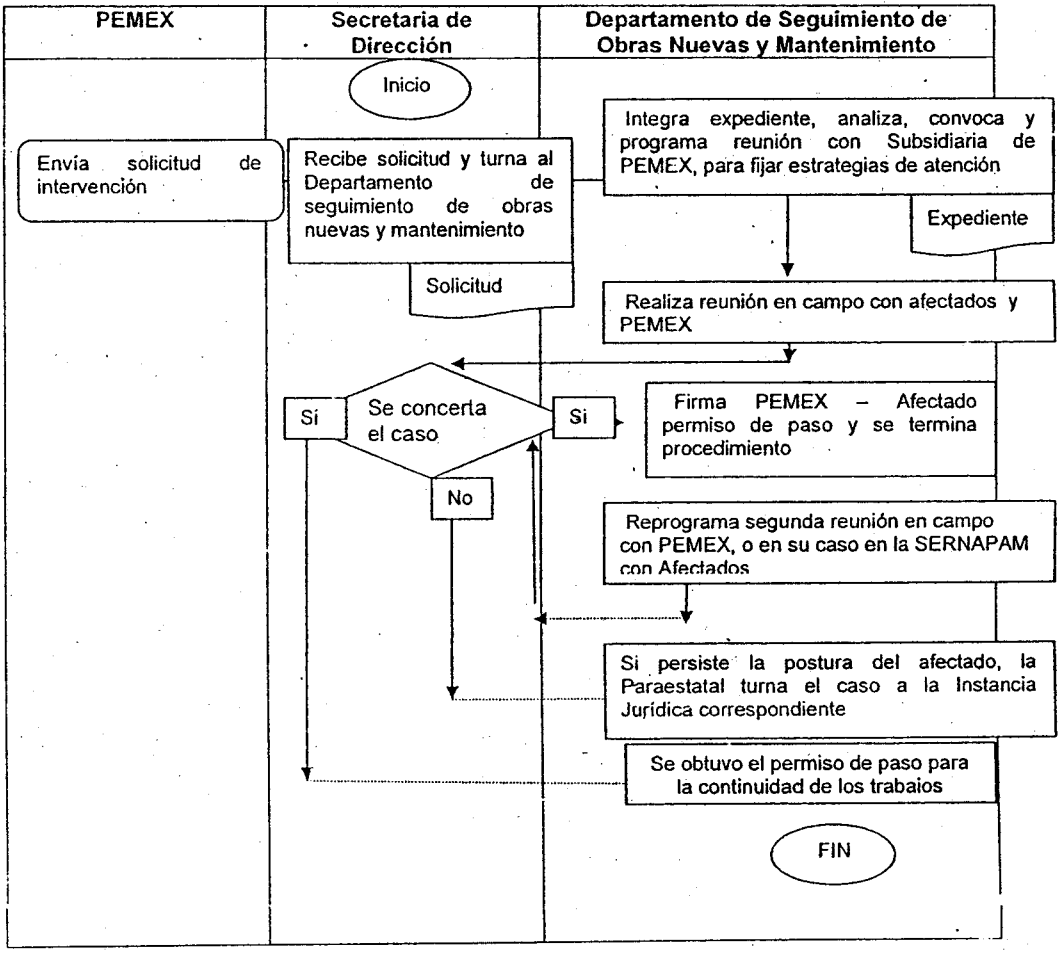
| PEMEX | Secretaria de Dirección | Departamento de Seguimiento de Obras Nuevas y Mantenimiento |
|---|---|---|

Inicio

Envía solicitud de intervención

Recibe solicitud y turna al Departamento de seguimiento de obras nuevas y mantenimiento

Solicitud

Integra expediente, analiza, convoca y programa reunión con Subsidiaria de PEMEX, para fijar estrategias de atención

Expediente

Realiza reunión en campo con afectados y PEMEX

Sí

Se concerta el caso

Si

No

Firma PEMEX – Afectado permiso de paso y se termina procedimiento

Reprograma segunda reunión en campo con PEMEX, o en su caso en la SERNAPAM con Afectados

Si persiste la postura del afectado, la Paraestatal turna el caso a la Instancia Jurídica correspondiente

Se obtuvo el permiso de paso para la continuidad de los trabajos

FIN